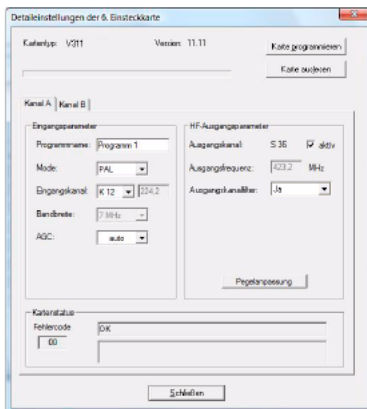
Detaileinstellungen der 6. Einsteckkarte

Kartentyp: V311

Version: 11.11

Karte programmieren

Karte auslesen

Kanal A

Kanal B

Eingangsparameter

Programmname: Programm 1

Mode: PAL

Eingangskanal: K 12

224.2

Bandbreite: 7 MHz

AGC: auto

HF-Ausgangsparameter

Ausgangskanal: S 36

aktiv

Ausgangsfrequenz: 423.2 MHz

Ausgangskanalfilter: Ja

Pegelanpassung

Kartenstatus

Fehlercode

00

OK

Schließen